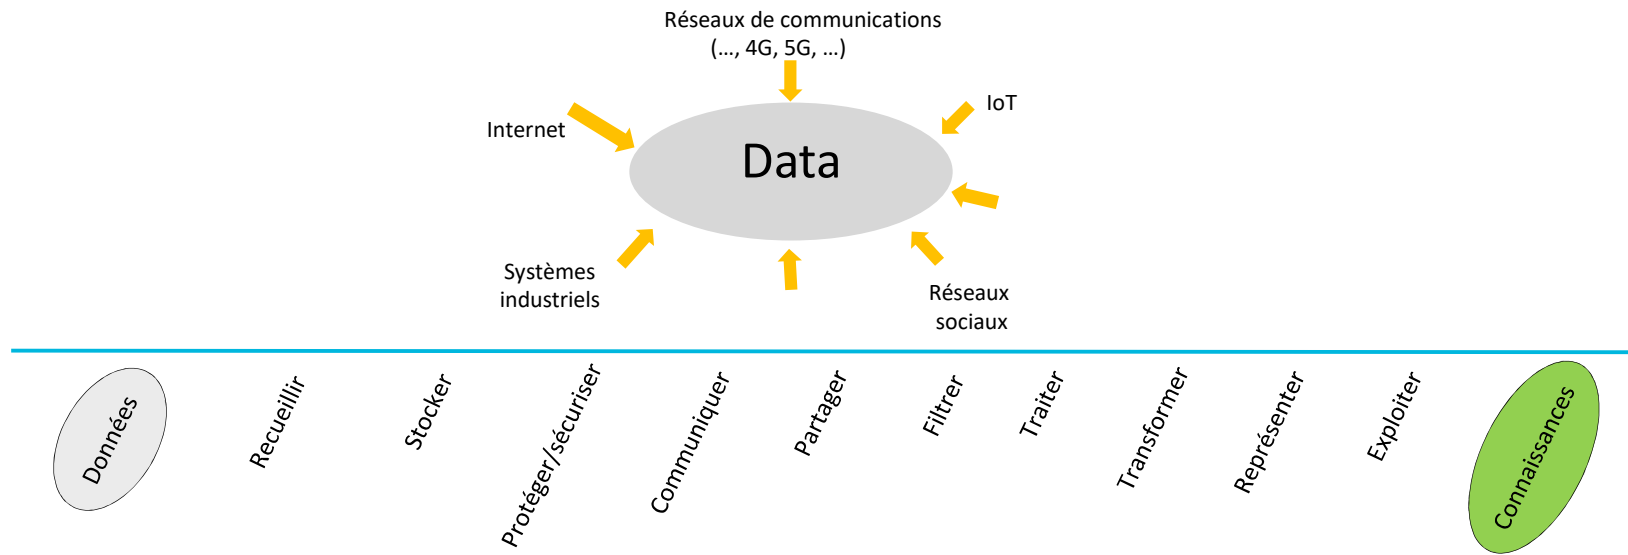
Réseaux de communications
(…, 4G, 5G, …)

Internet

IoT

Data

Systèmes industriels

Réseaux sociaux

Données

Recueillir

Stocker

Protéger/sécuriser

Communiquer

Partager

Filtrer

Traiter

Transformer

Représenter

Exploiter

Connaissances